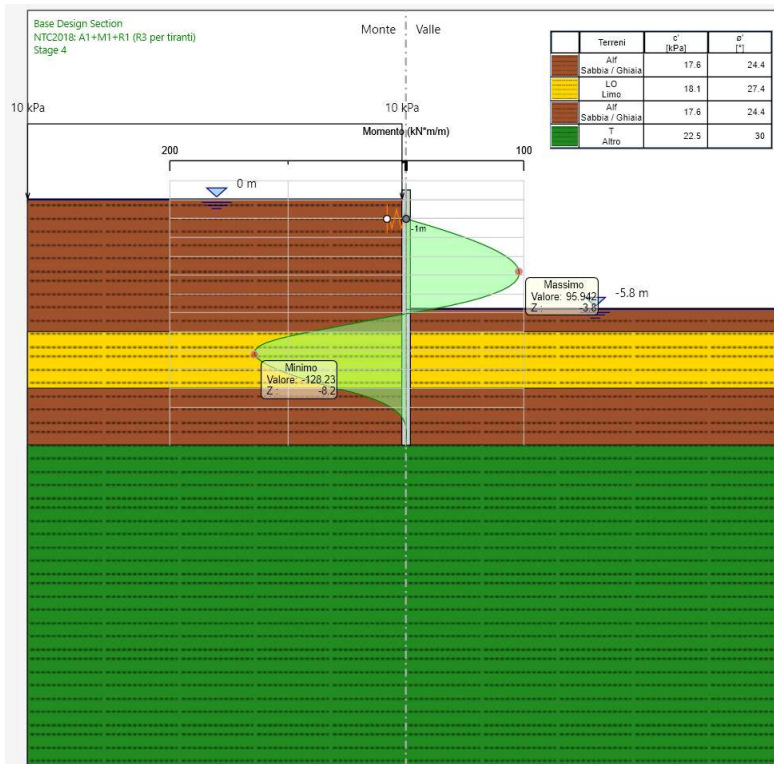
Base Design Section
NTC2018: A1+M1+R1 (R3 per tiranti)
Stage 4

Monte | Valle

|  | Terreni | c' [kPa] | ø' [°] |
|---|---|---|---|
|  | Alf Sabbia / Ghiaia | 17.6 | 24.4 |
|  | LO Limo | 18.1 | 27.4 |
|  | Alf Sabbia / Ghiaia | 17.6 | 24.4 |
|  | T Altro | 22.5 | 30 |

10 kPa

10 kPa

Momento (kN*m/m)

200

100

0 m

-1m

Massimo
Valore: 95.942
Z: -3.8

-5.8 m

Minimo
Valore: -128.23
Z: -8.2